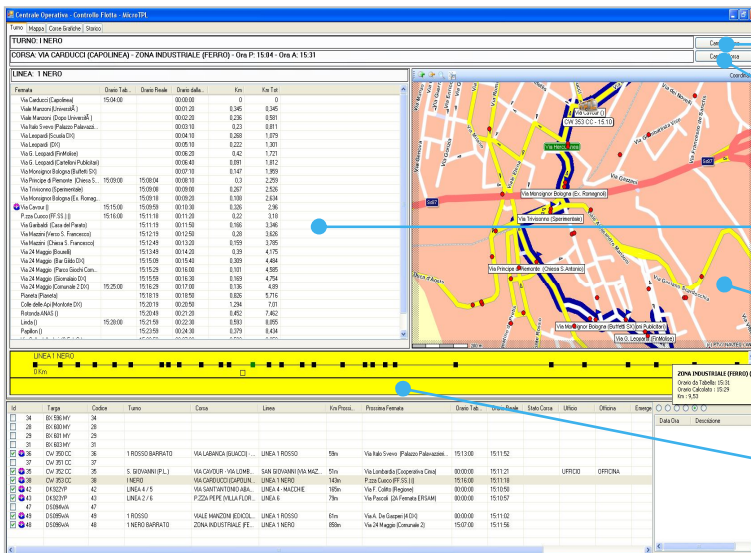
Centrale Operativa - Controllo Flotta - MicroTPL

Turno | Mappa | Corse Grafiche | Storico

TURNO: 1 NERO

CORSA: VIA CARDUCCI (CAPOLINEA) - ZONA INDUSTRIALE (FERRO) - Ora P: 15:04 - Ora A: 15:31

LINEA: 1 NERO

| Fermata | Orario Tab... | Orario Reale | Orario dalla... | Km | Km Tot |
|---|---|---|---|---|---|
| Via Carducci (Capolinea) | 15:04:00 | | 00:00:00 | 0 | 0 |
| Viale Manzoni (UniversitÃ ) | | | 00:01:20 | 0,345 | 0,345 |
| Viale Manzoni (Dopo UniversitÃ ) | | | 00:02:20 | 0,236 | 0,581 |
| Viale Italo Svevo (Palazzo Palavazz... | | | 00:03:10 | 0,23 | 0,811 |
| Via Leopardi (Scuola DX) | | | 00:04:10 | 0,268 | 1,079 |
| Via Leopardi (DX) | | | 00:05:10 | 0,222 | 1,301 |
| Via G. Leopardi (FinMotor) | | | 00:06:20 | 0,42 | 1,721 |
| Via G. Leopardi (Cartelloni Publicitari) | | | 00:06:40 | 0,091 | 1,812 |
| Via Monsignor Bologna (Buffetti SX) | | | 00:07:10 | 0,147 | 1,959 |
| Via Principe di Piemonte (Chiesa S... | 15:09:00 | 15:09:00 | 00:08:10 | 0,3 | 2,259 |
| Via Trivisonno (Sperimentale) | | 15:09:08 | 00:09:00 | 0,267 | 2,526 |
| Via Monsignor Bologna (Ex. Romegn... | | 15:09:18 | 00:09:20 | 0,108 | 2,634 |
| Via Cavour () | 15:15:00 | 15:09:59 | 00:10:30 | 0,326 | 2,96 |
| P.zza Cuoco (FF.SS.)() | 15:16:00 | 15:11:19 | 00:11:20 | 0,22 | 3,18 |
| Via Garibaldi (Casa del Parato) | | 15:11:19 | 00:11:50 | 0,166 | 3,346 |
| Via Mazzini (Parco S. Francesco) | | 15:12:19 | 00:12:50 | 0,28 | 3,626 |
| Via Mazzini (Chiesa S. Francesco) | | 15:12:49 | 00:13:20 | 0,159 | 3,785 |
| Via 24 Maggio (Boxelli) | | 15:13:49 | 00:14:20 | 0,39 | 4,175 |
| Via 24 Maggio (Bar Gildo DX) | | 15:15:09 | 00:15:40 | 0,309 | 4,484 |
| Via 24 Maggio (Parco Giochi Com... | | 15:15:29 | 00:16:00 | 0,101 | 4,585 |
| Via 24 Maggio (Giornalaio DX) | | 15:15:59 | 00:16:30 | 0,169 | 4,754 |
| Via 24 Maggio (Comunale 2 DX) | 15:25:00 | 15:16:29 | 00:17:00 | 0,136 | 4,89 |
| Plonella (Plonella) | | 15:18:19 | 00:18:50 | 0,826 | 5,716 |
| Colle delle Api (Monforte DX) | | 15:20:19 | 00:20:50 | 1,294 | 7,01 |
| Rotonda ANAS () | | 15:20:49 | 00:21:20 | 0,452 | 7,462 |
| Linda () | 15:28:00 | 15:21:59 | 00:22:30 | 0,593 | 8,055 |
| Papillon () | | 15:23:59 | 00:24:30 | 0,379 | 8,434 |

Via Cavour () CW 353 CC - 15:10
Via Monsignor Bologna (Ex. Romegnoli)
Via Trivisonno (Sperimentale)
Via Principe di Piemonte (Chiesa S.Antonio)
Via Monsignor Bologna (Buffetti SX)(ex Publicitari)
Via G. Leopardi (FinMotor)

LINEA 1 NERO
0 Km

ZONA INDUSTRIALE (FERRO) (
Orario da Tabella: 15:31
Orario Calcolato: 15:29
Km: 9,53

| Id | Targa | Codice | Turno | Corsa | Linea | Km Prossi... | Prossima Fermata | Orario Tab... | Orario Reale | Stato Corsa | Ufficio | Officina |
|---|---|---|---|---|---|---|---|---|---|---|---|---|
| 34 | BX 586 MY | 34 | | | | | | | | | | |
| 28 | BX 600 MY | 28 | | | | | | | | | | |
| 29 | BX 601 MY | 29 | | | | | | | | | | |
| 31 | BX 603 MY | 31 | | | | | | | | | | |
| 36 | CW 350 CC | 36 | 1 ROSSO BARRATO | VIA LABANCA (GUACCI... | LINEA 1 ROSSO | 59m | Via Italo Svevo (Palazzo Palavazzei... | 15:13:00 | 15:11:52 | | | |
| 37 | CW 351 CC | 37 | | | | | | | | | | |
| 35 | CW 352 CC | 35 | S. GIOVANNI (P.L.) | VIA CAVOUR - VIA LOMB... | SAN GIOVANNI (VIA MAZ... | 59m | Via Lombardia (Cooperativa Cima) | 00:00:00 | 15:11:21 | | UFFICIO | OFFICINA |
| 38 | CW 353 CC | 38 | 1 NERO | VIA CARDUCCI (CAPOLIN... | LINEA 1 NERO | 143m | P.zza Cuoco (FF.SS.)() | 15:16:00 | 15:11:19 | | | |
| 42 | DK 552YP | 42 | LINEA 4 / 5 | VIA SANT'ANTONIO ABA... | LINEA 4 - MACCHIE | 185m | Via F. Colitto (Regione) | 00:00:00 | 15:10:50 | | | |
| 43 | DK553YP | 43 | LINEA 2 / 6 | P.ZZA PEPE (VILLA FLOR... | LINEA 6 | 79m | Via Piscoli (2A Fermata ERSAM) | 00:00:00 | 15:10:57 | | | |
| 47 | DS 094VA | 47 | | | | | | | | | | |
| 49 | DS095VA | 49 | 1 ROSSO | VIALE MANZONI (EDICOL... | LINEA 1 ROSSO | 61m | Via A. De Gasperi (Edicola) | 00:00:00 | 15:11:02 | | | |
| 48 | DS096VA | 48 | 1 NERO BARRATO | ZONA INDUSTRIALE (FE... | LINEA 1 NERO | 859m | Via 24 Maggio (Comunale 2) | 15:07:00 | 15:11:56 | | | |

Data Ora | Descrizione